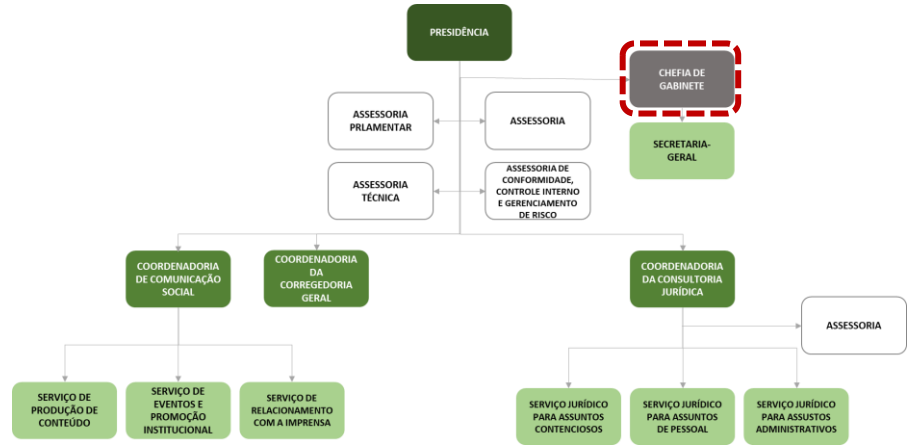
PRESIDÊNCIA

CHEFIA DE GABINETE

ASSESSORIA PRLAMENTAR

ASSESSORIA

SECRETARIA-GERAL

ASSESSORIA TÉCNICA

ASSESSORIA DE CONFORMIDADE, CONTROLE INTERNO E GERENCIAMENTO DE RISCO

COORDENADORIA DE COMUNICAÇÃO SOCIAL

COORDENADORIA DA CORREGEDORIA GERAL

COORDENADORIA DA CONSULTORIA JURÍDICA

ASSESSORIA

SERVIÇO DE PRODUÇÃO DE CONTEÚDO

SERVIÇO DE EVENTOS E PROMOÇÃO INSTITUCIONAL

SERVIÇO DE RELACIONAMENTO COM A IMPRENSA

SERVIÇO JURÍDICO PARA ASSUNTOS CONTENCIOSOS

SERVIÇO JURÍDICO PARA ASSUNTOS DE PESSOAL

SERVIÇO JURÍDICO PARA ASSUSTOS ADMINISTRATIVOS